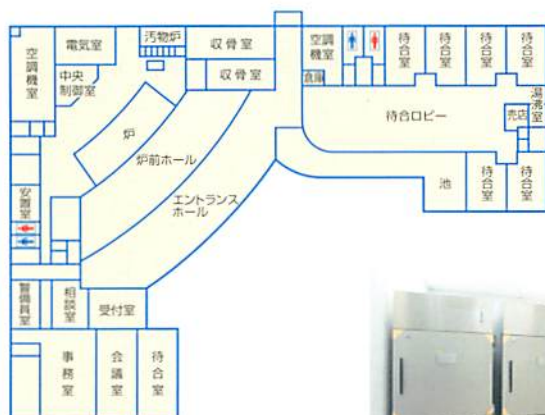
空調機室
電気室
汚物炉
収骨室
収骨室
空調機室
倉庫
待合室
待合室
待合室
待合室
中央制御室
炉
炉前ホール
待合ロビー
売店
湯沸室
池
待合室
待合室
エントランスホール
安置室
警備員室
相談室
受付室
事務室
会議室
待合室